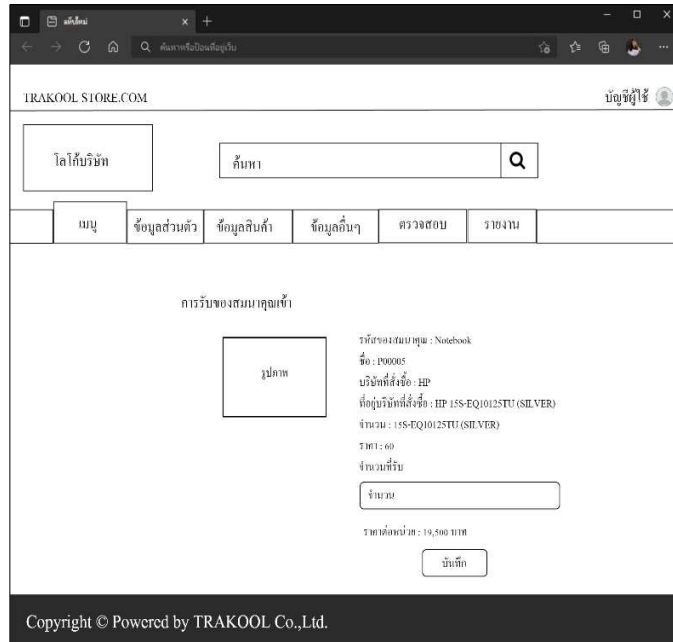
แท็บใหม่

ค้นหาหรือป้อนที่อยู่เว็บ

TRAKOOL STORE.COM

บัญชีผู้ใช้

โลโก้บริษัท

ค้นหา

เมนู | ข้อมูลส่วนตัว | ข้อมูลสินค้า | ข้อมูลอื่นๆ | ตรวจสอบ | รายงาน

การรับของสมนาคุณเข้า

รูปภาพ

รหัสของสมนาคุณ : Notebook
ชื่อ : P00005
บริษัทที่สั่งซื้อ : HP
ที่อยู่บริษัทที่สั่งซื้อ : HP 15S-EQ1012STU (SILVER)
จำนวน : 15S-EQ1012STU (SILVER)
ราคา : 60
จำนวนที่รับ

จำนวน

ราคาต่อหน่วย : 19,500 บาท

บันทึก

Copyright © Powered by TRAKOOL Co.,Ltd.